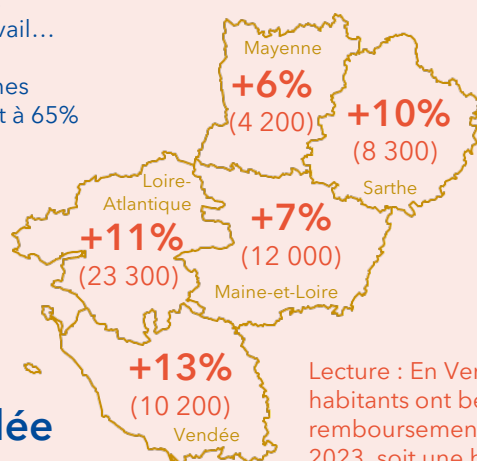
vail…

nes
t à 65%

Mayenne
+6%
(4 200)

+10%
(8 300)
Sarthe

Loire-Atlantique
+11%
(23 300)

+7%
(12 000)
Maine-et-Loire

+13%
(10 200)
Vendée

lée

Lecture : En Ve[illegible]
habitants ont be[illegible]
remboursemen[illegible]
2023, soit une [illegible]